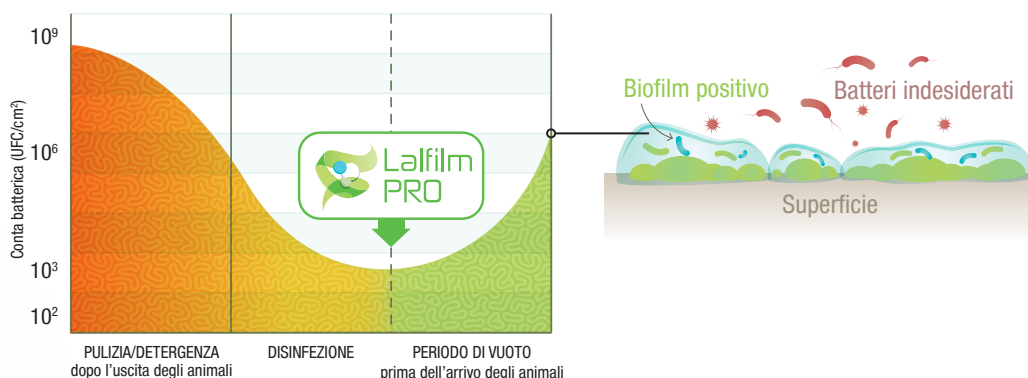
$10^9$

$10^6$

$10^3$

$10^2$

Conta batterica (UFC/cm²)

Lalfilm PRO

PULIZIA/DETERGENZA dopo l'uscita degli animali

DISINFEZIONE

PERIODO DI VUOTO prima dell'arrivo degli animali

Biofilm positivo

Batteri indesiderati

Superficie